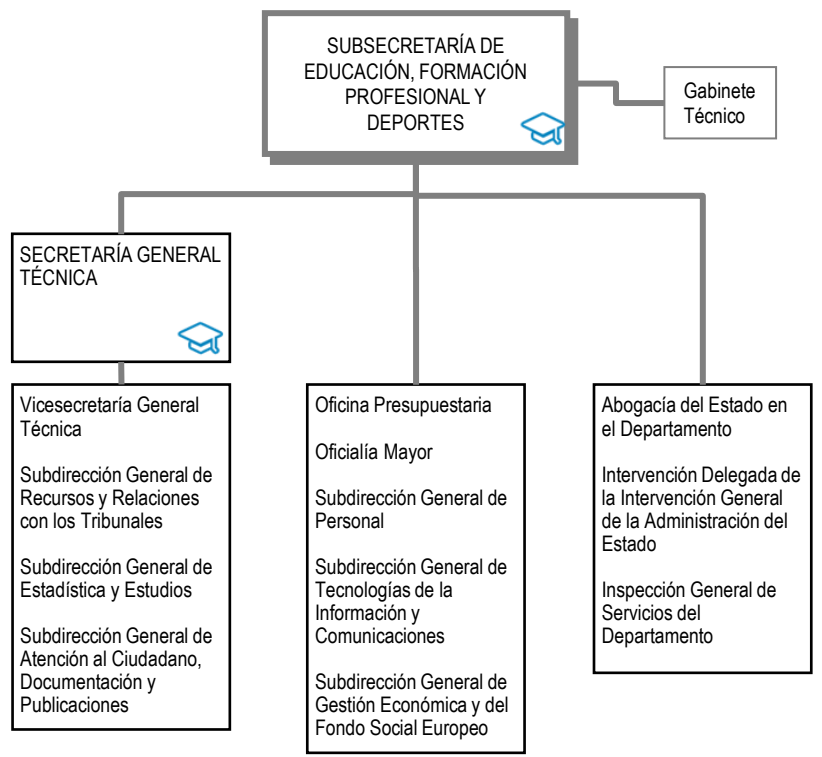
SUBSECRETARÍA DE EDUCACIÓN, FORMACIÓN PROFESIONAL Y DEPORTES

Gabinete Técnico

SECRETARÍA GENERAL TÉCNICA

Vicesecretaría General Técnica

Subdirección General de Recursos y Relaciones con los Tribunales

Subdirección General de Estadística y Estudios

Subdirección General de Atención al Ciudadano, Documentación y Publicaciones

Oficina Presupuestaria

Oficialía Mayor

Subdirección General de Personal

Subdirección General de Tecnologías de la Información y Comunicaciones

Subdirección General de Gestión Económica y del Fondo Social Europeo

Abogacía del Estado en el Departamento

Intervención Delegada de la Intervención General de la Administración del Estado

Inspección General de Servicios del Departamento